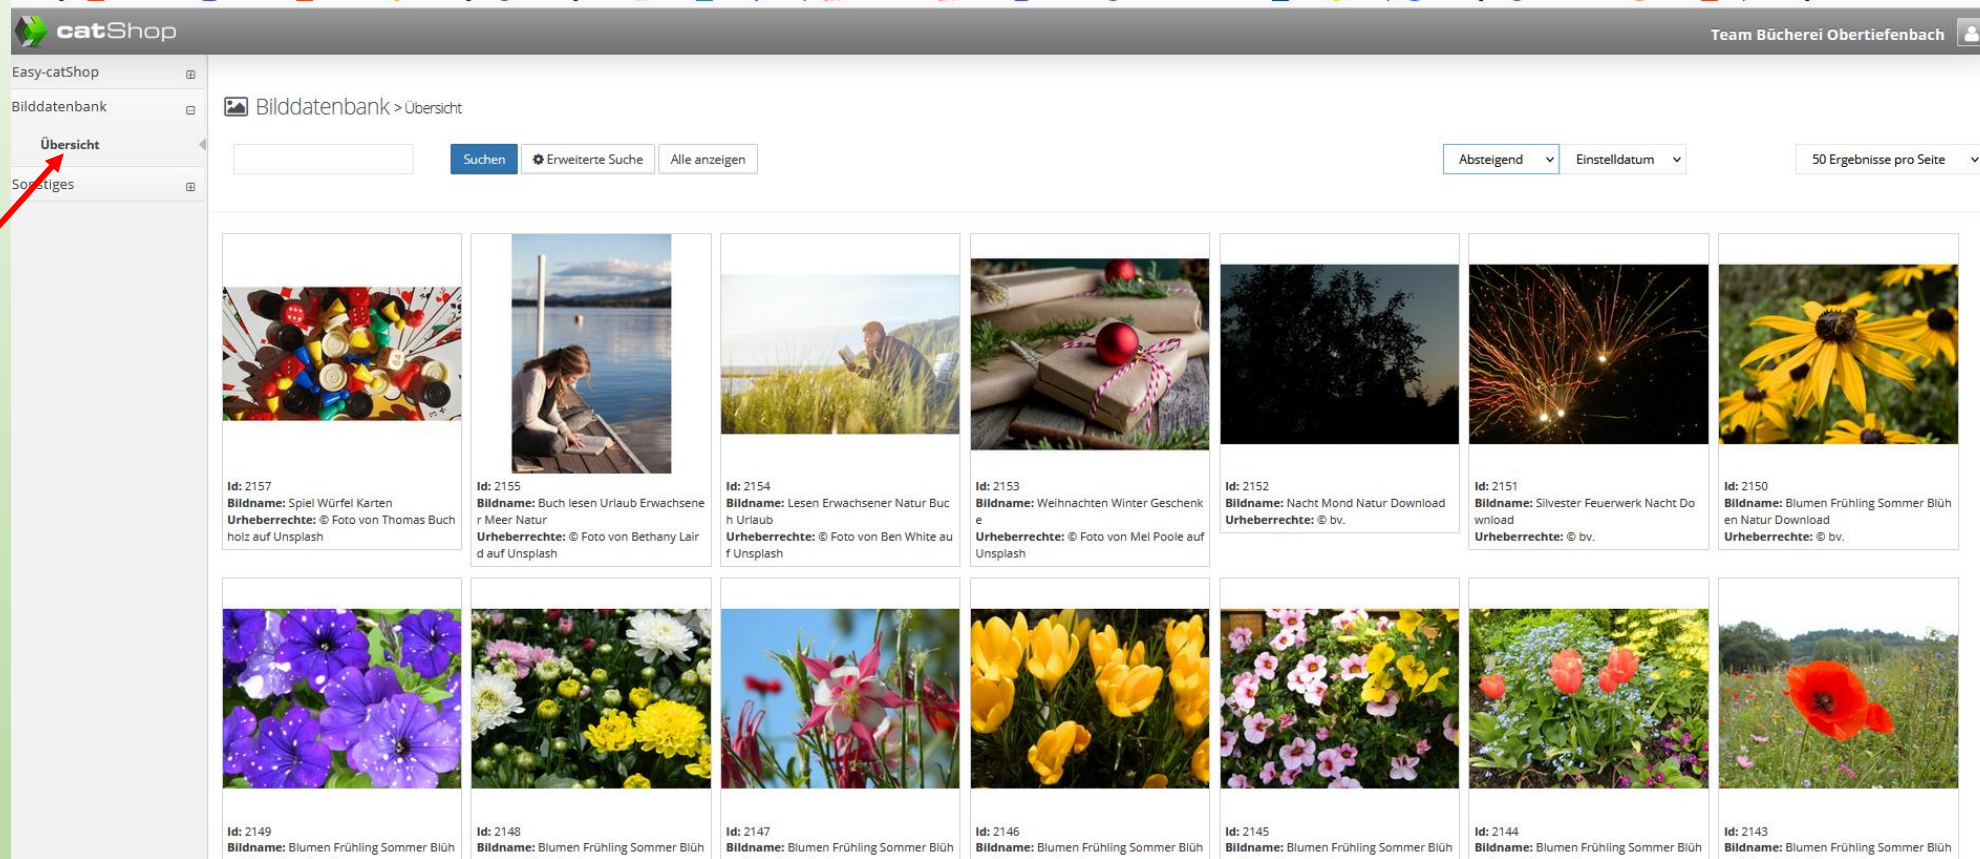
catShop

Team Bücherei Obertiefenbach

Easy-catShop
Bilddatenbank
Übersicht
Sonstiges

Bilddatenbank > Übersicht

Suchen
Erweiterte Suche
Alle anzeigen
Absteigend
Einstelldatum
50 Ergebnisse pro Seite

Id: 2157
Bildname: Spiel Würfel Karten
Urheberrechte: © Foto von Thomas Buchholz auf Unsplash

Id: 2155
Bildname: Buch lesen Urlaub Erwachsener Meer Natur
Urheberrechte: © Foto von Bethany Laird auf Unsplash

Id: 2154
Bildname: Lesen Erwachsener Natur Buch Urlaub
Urheberrechte: © Foto von Ben White auf Unsplash

Id: 2153
Bildname: Weihnachten Winter Geschenke
Urheberrechte: © Foto von Mel Poole auf Unsplash

Id: 2152
Bildname: Nacht Mond Natur Download
Urheberrechte: © bv.

Id: 2151
Bildname: Silvester Feuerwerk Nacht Download
Urheberrechte: © bv.

Id: 2150
Bildname: Blumen Frühling Sommer Blühen Natur Download
Urheberrechte: © bv.

Id: 2149
Bildname: Blumen Frühling Sommer Blüh

Id: 2148
Bildname: Blumen Frühling Sommer Blüh

Id: 2147
Bildname: Blumen Frühling Sommer Blüh

Id: 2146
Bildname: Blumen Frühling Sommer Blüh

Id: 2145
Bildname: Blumen Frühling Sommer Blüh

Id: 2144
Bildname: Blumen Frühling Sommer Blüh

Id: 2143
Bildname: Blumen Frühling Sommer Blüh